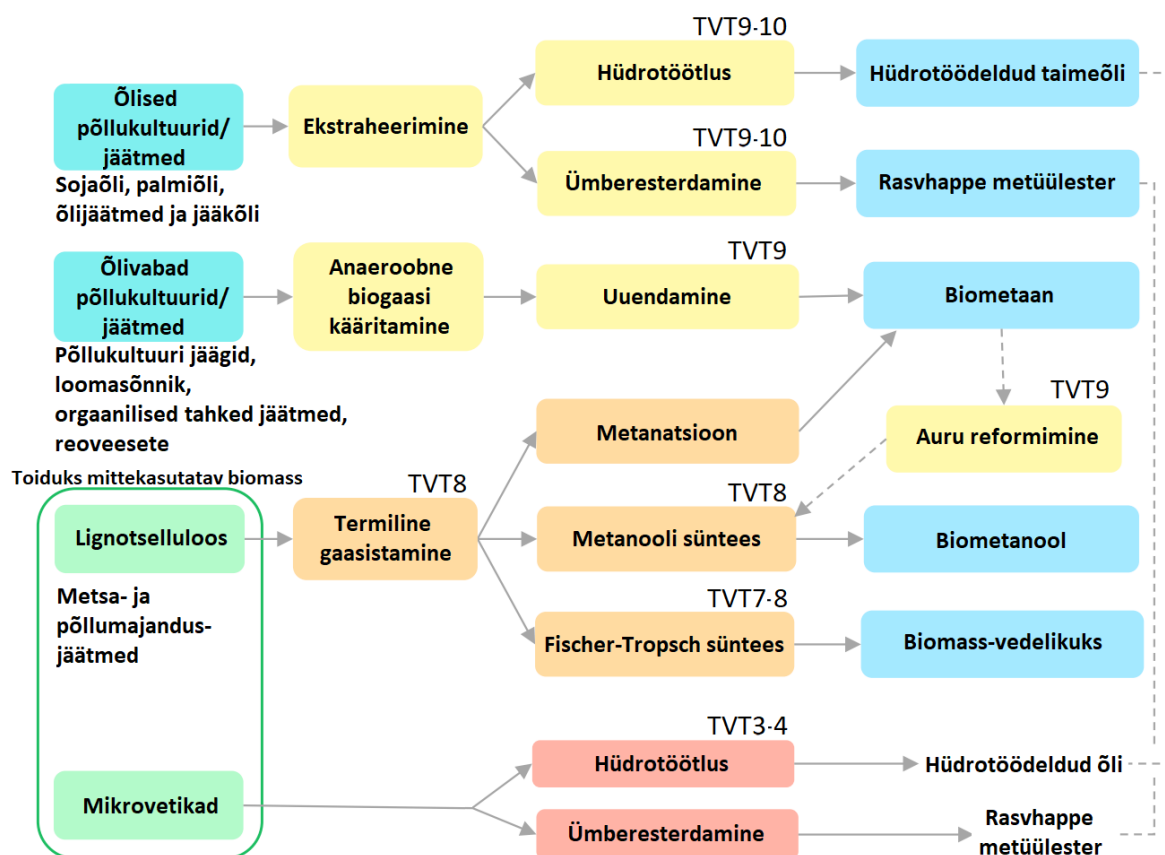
Õlised põllukultuurid/ jäätmed

Sojaõli, palmiõli, õlijäätmed ja jääkõli

Ekstraheerimine

TVT9-10

Hüdrotöötlus

Hüdrotöödeldud taimeõli

TVT9-10

Ümberesterdamine

Rasvhappe metüülester

Õlivabad põllukultuurid/ jäätmed

Põllukultuuri jäägid, loomasõnnik, orgaanilised tahked jäätmed, reoveesete

Anaeroobne biogaasi kääritamine

TVT9

Uuendamine

Biometaan

Metanatsioon

TVT9

Auru reformimine

Toiduks mittekasutatav biomass

Lignotselluloos

Metsa- ja põllumajandusjäätmed

TVT8

Termiline gaasistamine

TVT8

Metanooli süntees

Biometanool

TVT7-8

Fischer-Tropsch süntees

Biomass-vedelikuks

Mikrovetikad

TVT3-4

Hüdrotöötlus

Hüdrotöödeldud õli

Ümberesterdamine

Rasvhappe metüülester